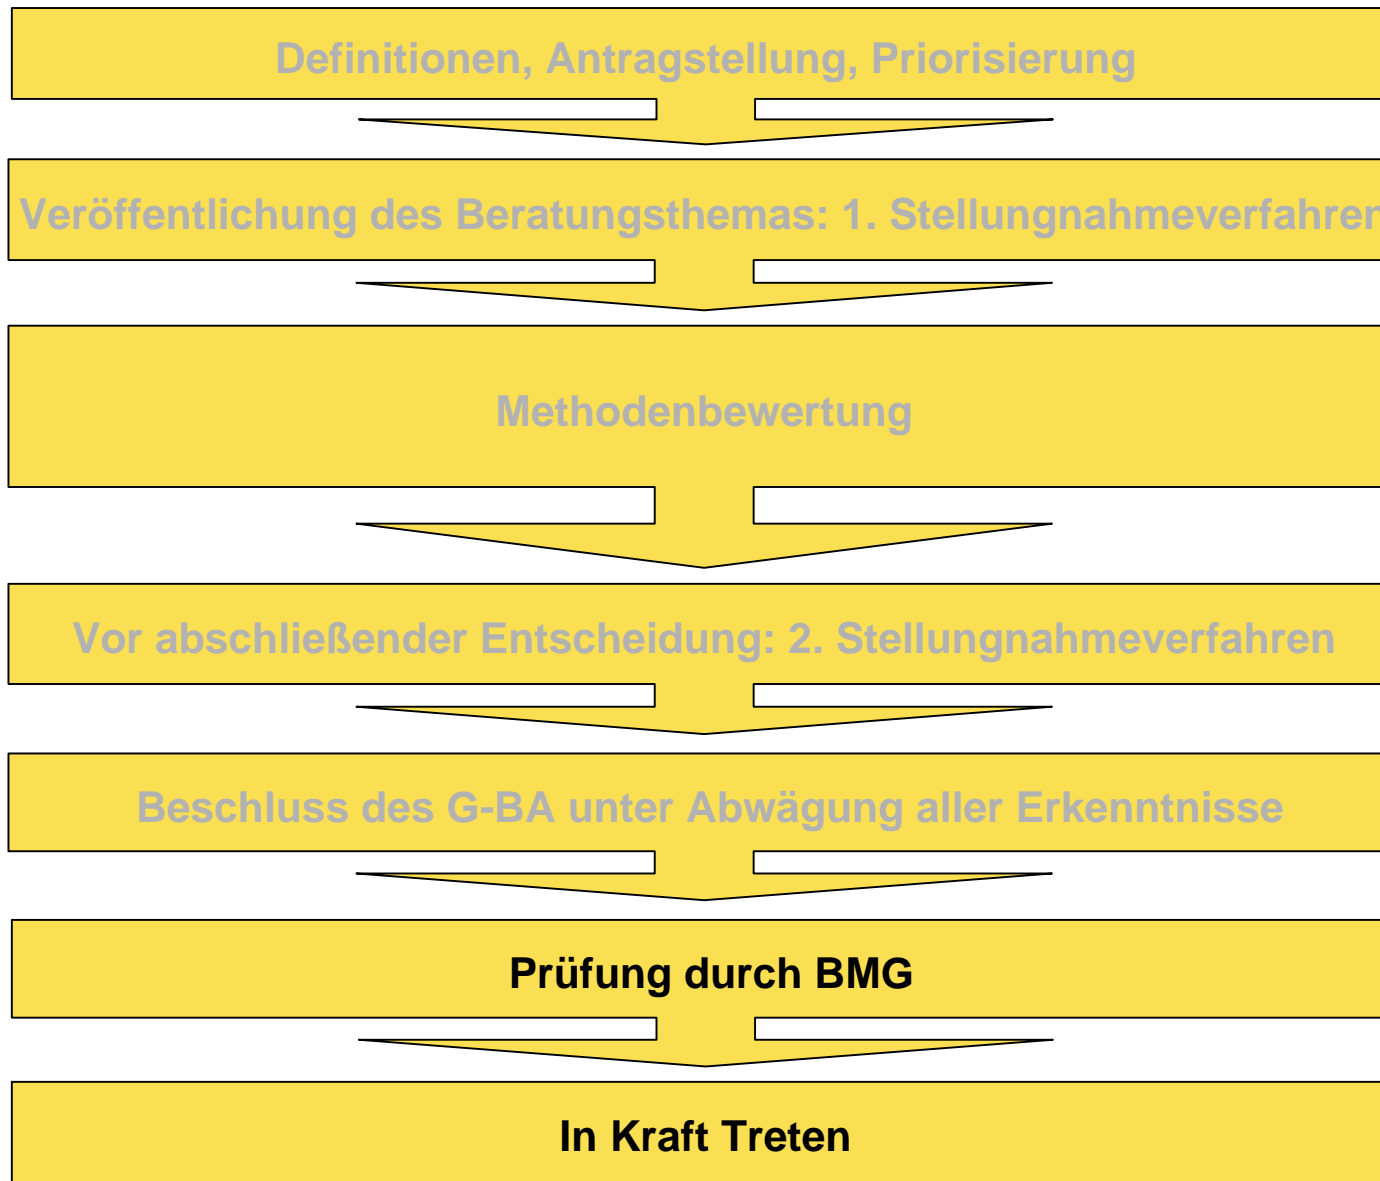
Definitionen, Antragstellung, Priorisierung

Veröffentlichung des Beratungsthemas: 1. Stellungnahmeverfahren

Methodenbewertung

Vor abschließender Entscheidung: 2. Stellungnahmeverfahren

Beschluss des G-BA unter Abwägung aller Erkenntnisse

Prüfung durch BMG

In Kraft Treten